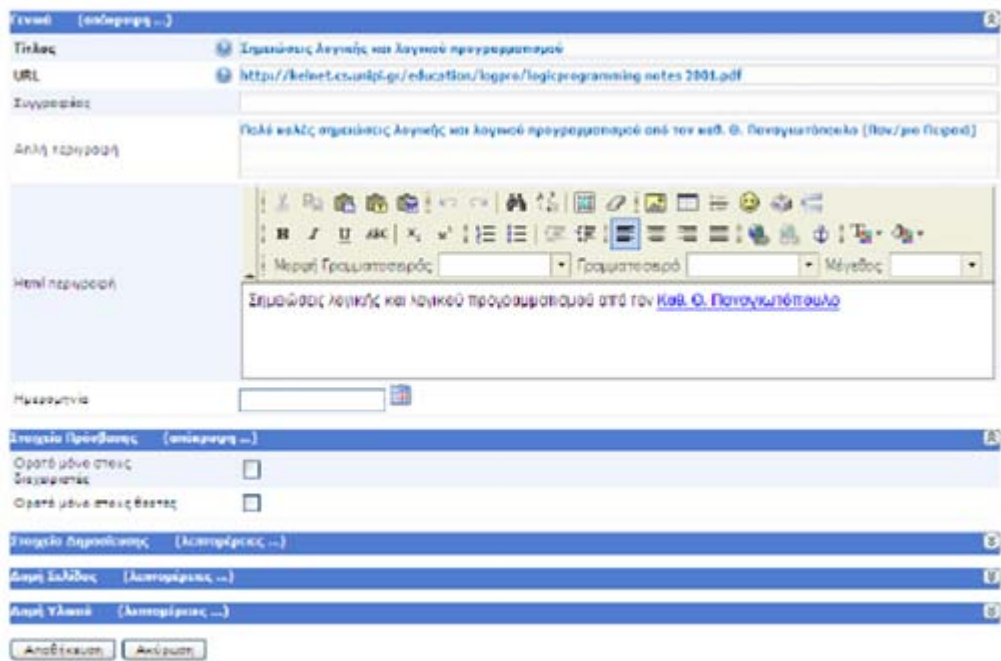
Γενικά (απόκρυψη ...)

Τίτλος
Σημειώσεις λογικής και λογικού προγραμματισμού

URL
http://kelnet.cs.unipi.gr/education/logpro/logicprogramming notes 2001.pdf

Συγγραφέας

Απλή περιγραφή
Πολύ καλές σημειώσεις λογικής και λογικού προγραμματισμού από τον καθ. Θ. Παναγιωτόπουλο (Παν/μιο Πειραιά)

Πλήρης περιγραφή
Μορφή Γραμματοσειράς
Γραμματοσειρά
Μέγεθος
Σημειώσεις λογικής και λογικού προγραμματισμού από τον Καθ. Θ. Παναγιωτόπουλο

Ημερομηνία

Στοιχεία Πρόσβασης (απόκρυψη ...)

Ορατό μόνο στους διαχειριστές

Ορατό μόνο στους θέτες

Στοιχεία Δημοσίευσης (λεπτομέρειες ...)

Δομή Σελίδας (λεπτομέρειες ...)

Δομή Υλικού (λεπτομέρειες ...)

Αποθήκευση
Ακύρωση